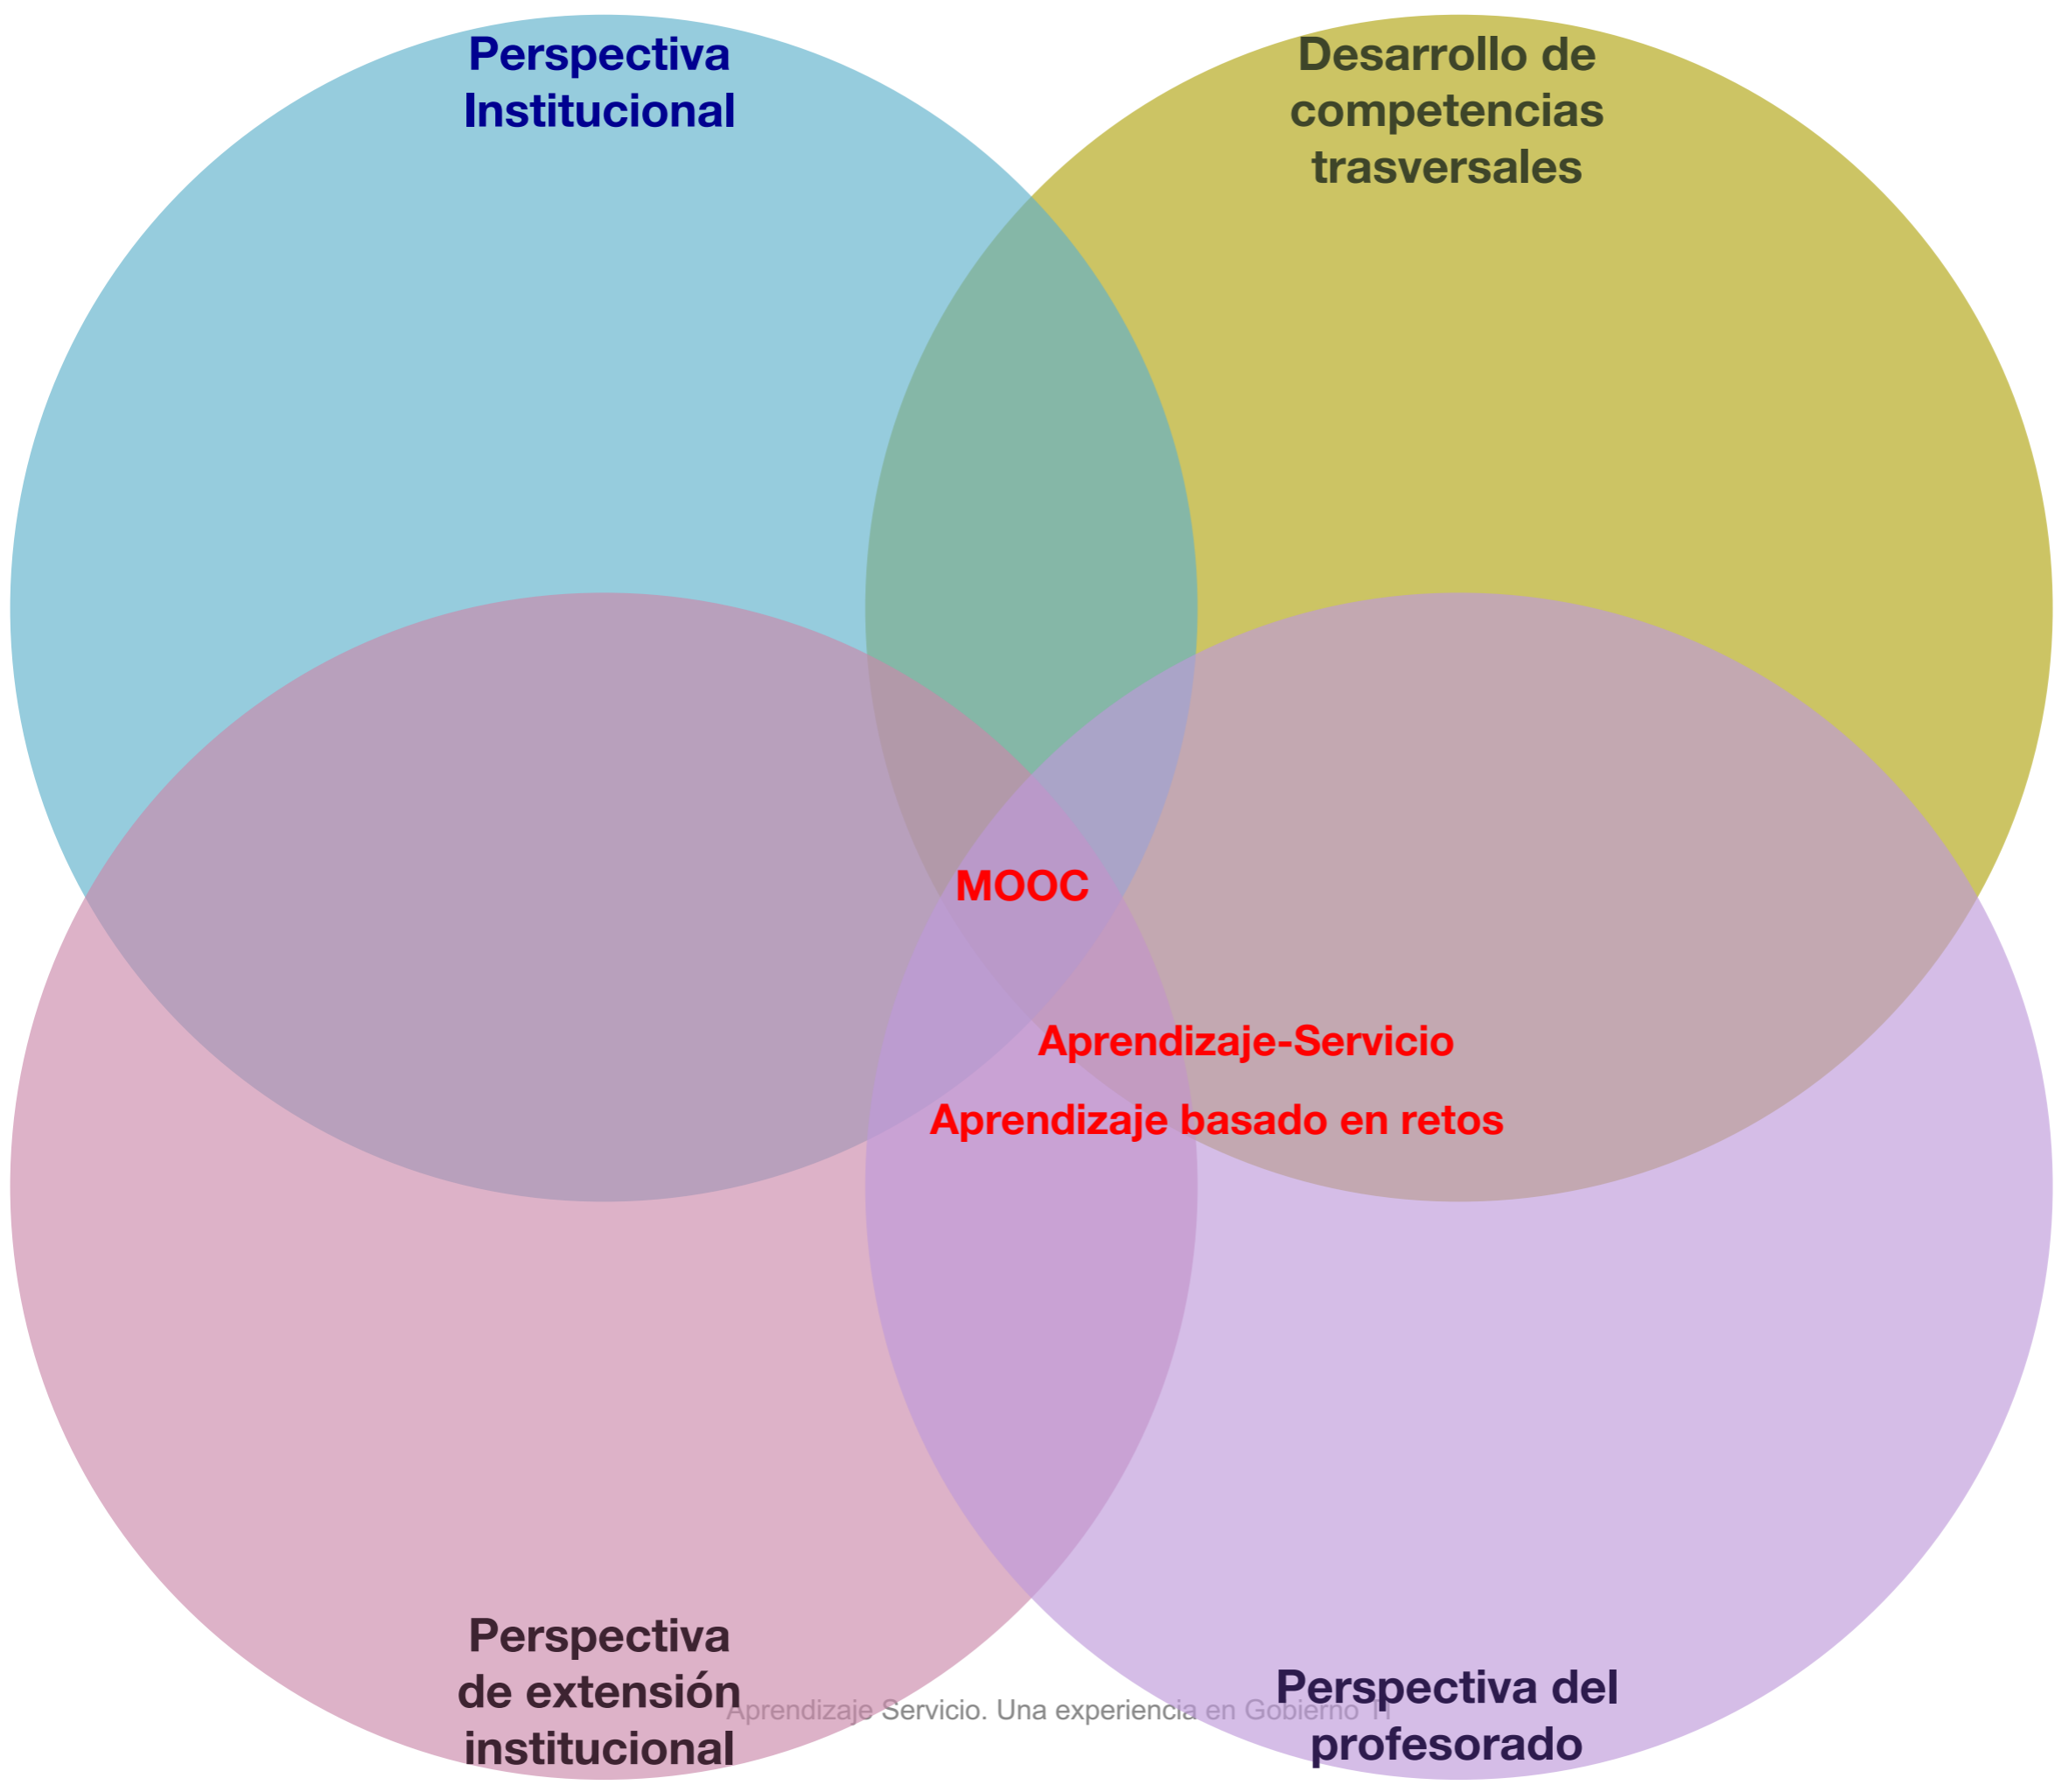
Perspectiva Institucional

Desarrollo de competencias trasversales

MOOC

Aprendizaje-Servicio

Aprendizaje basado en retos

Perspectiva de extensión institucional

Aprendizaje Servicio. Una experiencia en Gobierno TI

Perspectiva del profesorado